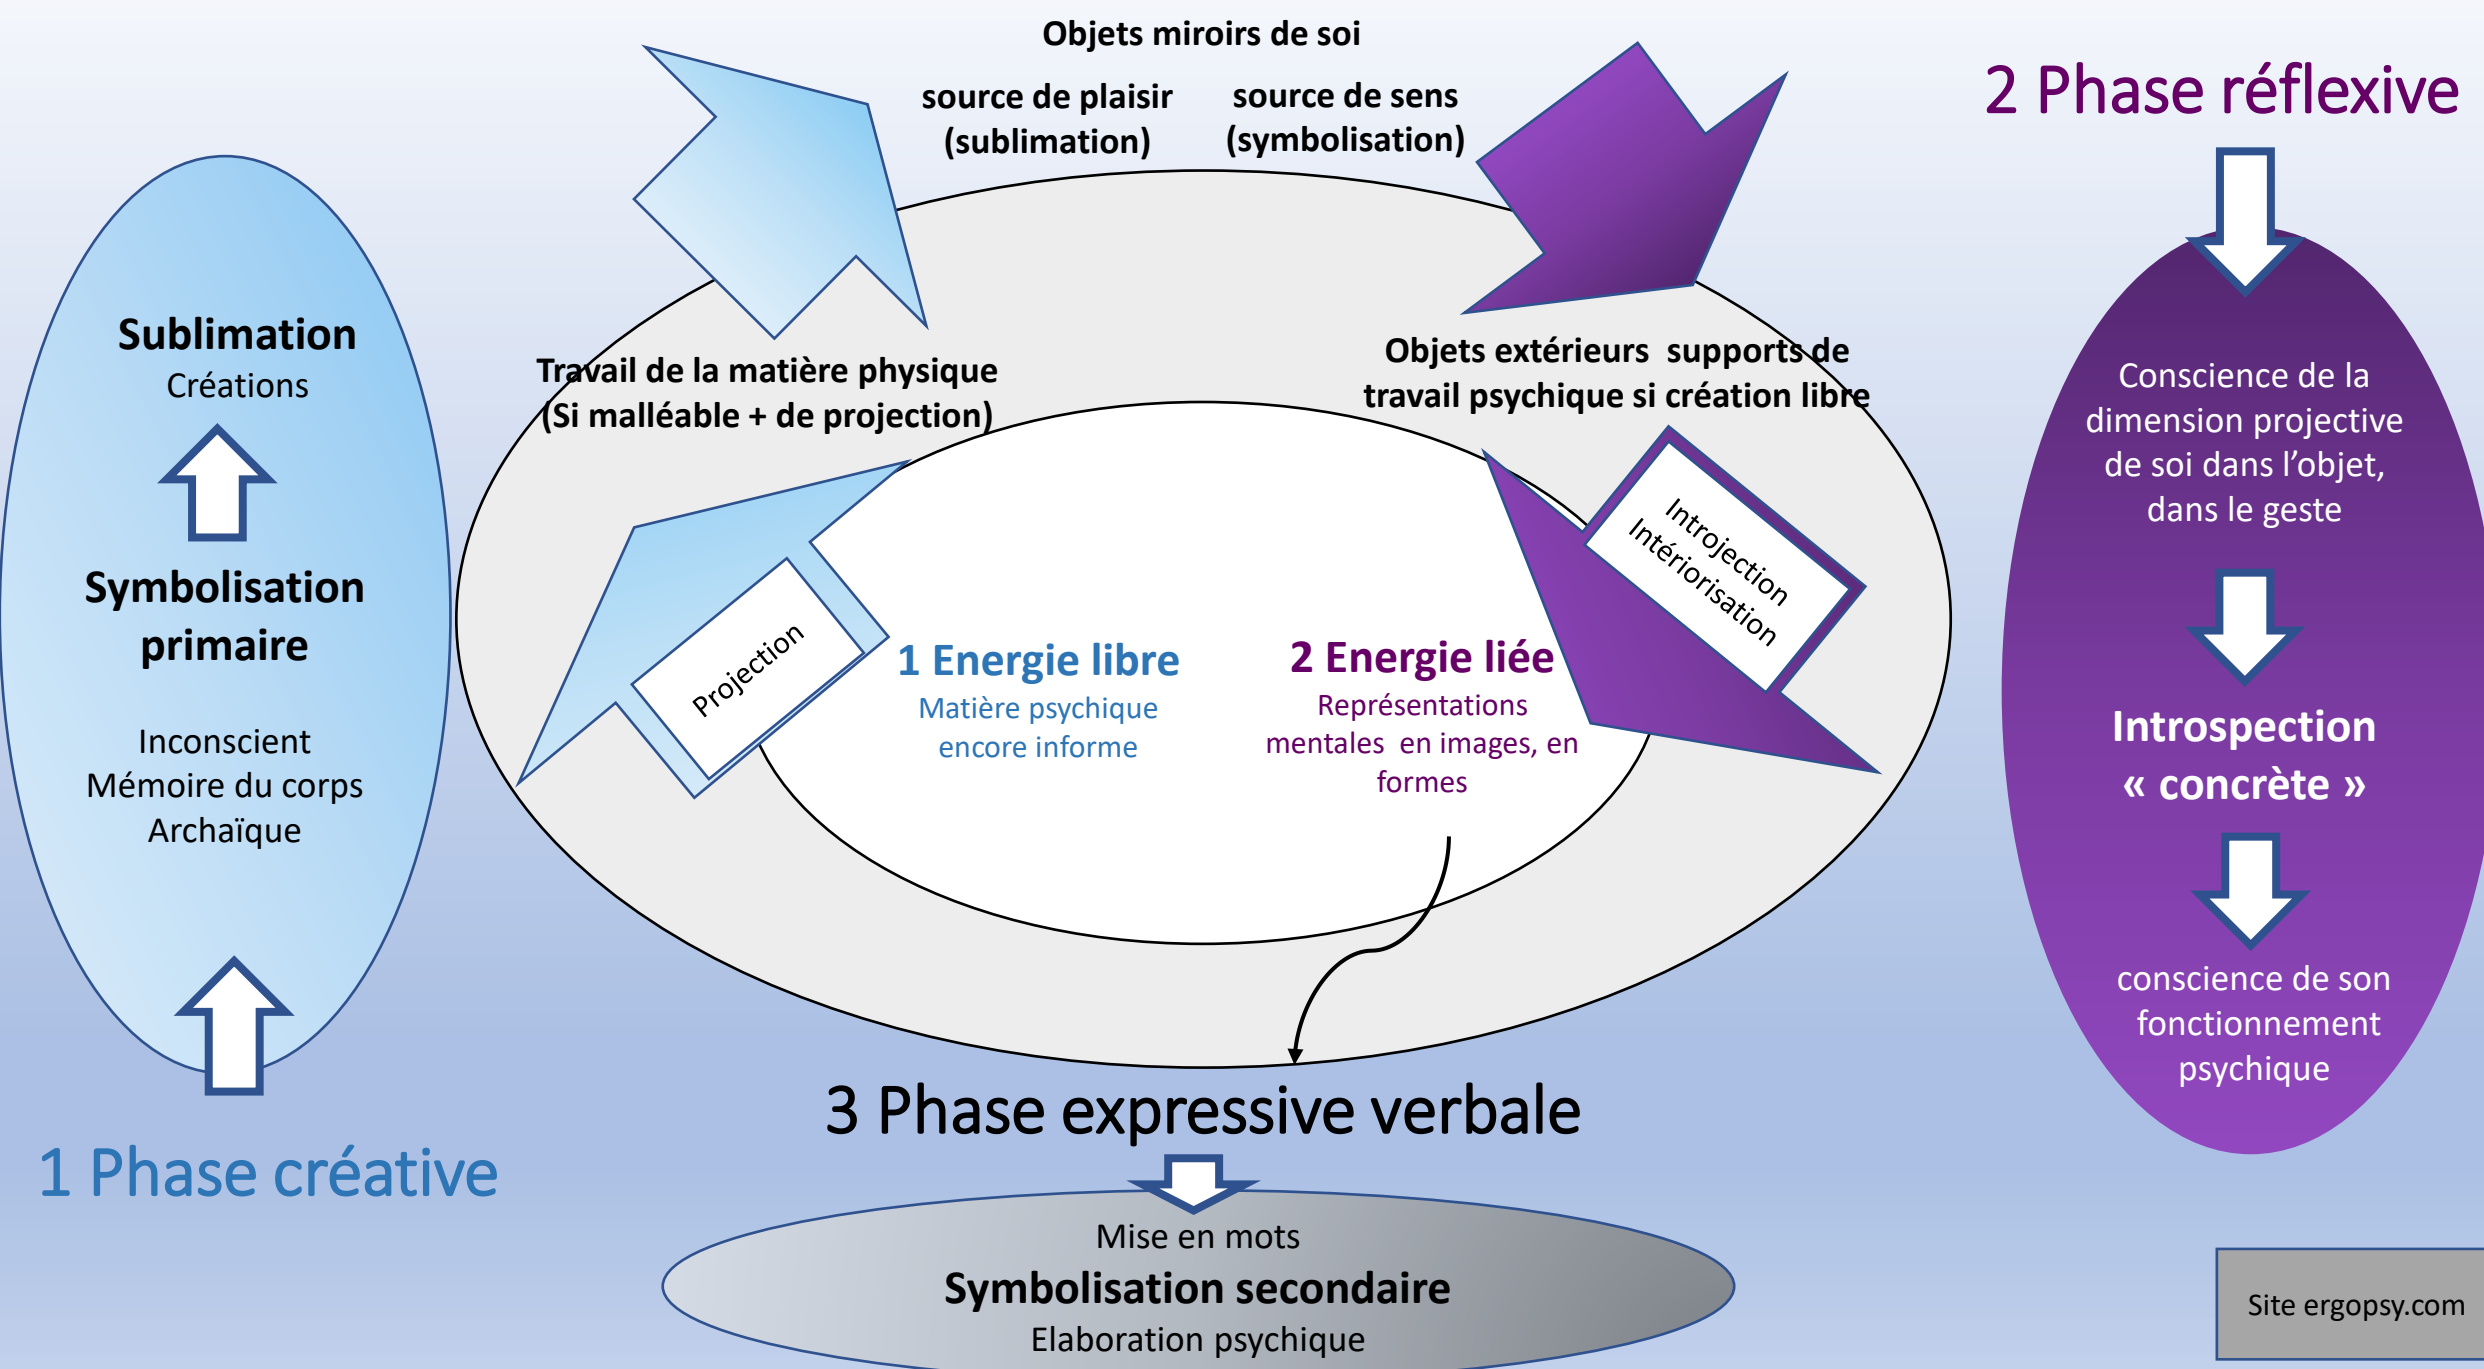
Objets miroirs de soi

source de plaisir (sublimation)

source de sens (symbolisation)

2 Phase réflexive

Sublimation
Créations

Symbolisation primaire

Inconscient
Mémoire du corps
Archaïque

1 Phase créative

Travail de la matière physique (Si malléable + de projection)

Objets extérieurs supports de travail psychique si création libre

Projection

Introjection
Intériorisation

1 Energie libre
Matière psychique encore informe

2 Energie liée
Représentations mentales en images, en formes

Conscience de la dimension projective de soi dans l'objet, dans le geste

Introspection « concrète »

conscience de son fonctionnement psychique

3 Phase expressive verbale

Mise en mots
Symbolisation secondaire
Elaboration psychique

Site ergopsy.com